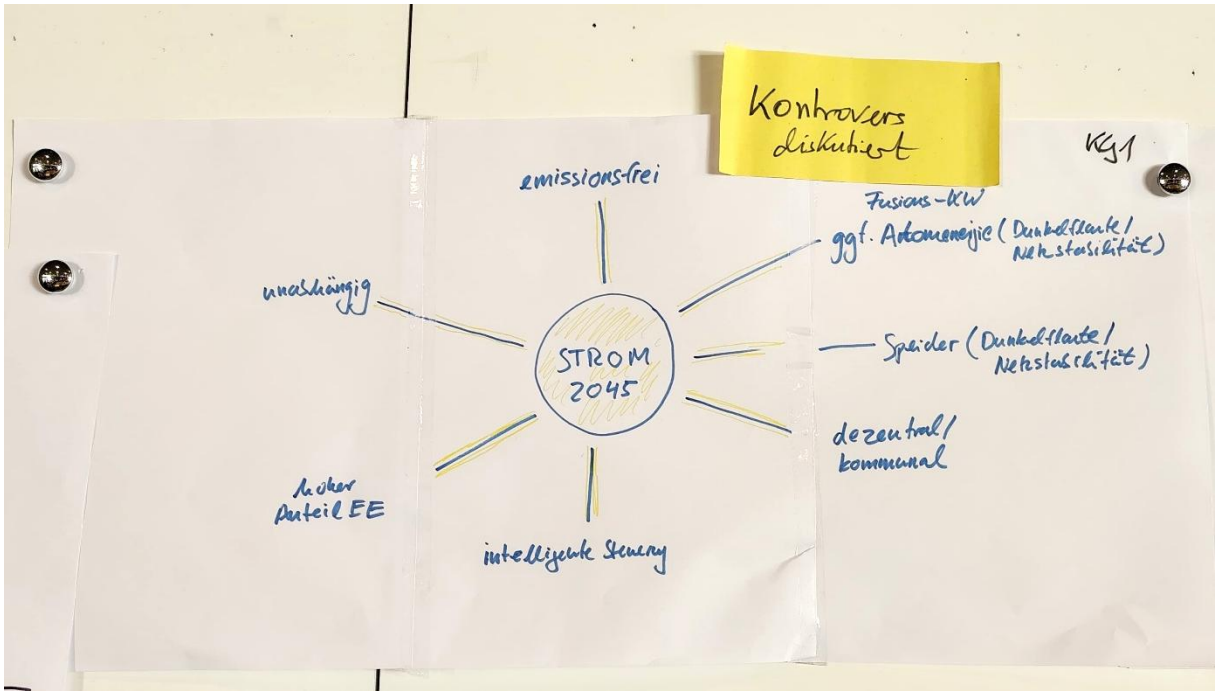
Kontrovers diskutiert

KG1

emissionsfrei

Fusions-KW
ggf. Atomenergie (Dunkelflaute / Netzstabilität)

unabhängig

STROM 2045

Speicher (Dunkelflaute / Netzstabilität)

dezentral / kommunal

hoher Anteil EE

intelligente Steuerung